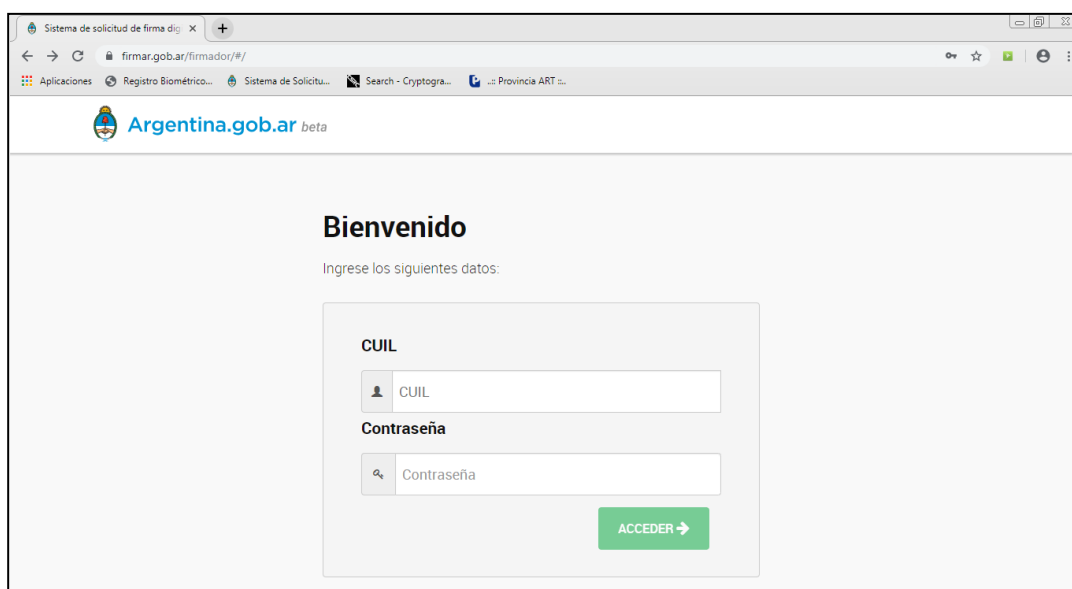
Sistema de solicitud de firma dig ×
firmar.gob.ar/firmador/#/
Aplicaciones Registro Biométrico... Sistema de Solicitu... Search - Cryptogra... ..:: Provincia ART ::..

Argentina.gob.ar beta

Bienvenido

Ingrese los siguientes datos:

CUIL

CUIL

Contraseña

Contraseña

ACCEDER